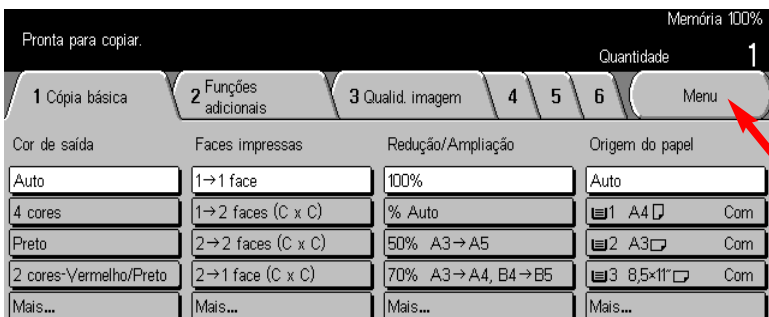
Memória 100%

Pronta para copiar.

Quantidade 1

1 Cópia básica

2 Funções adicionais

3 Qualid. imagem

4

5

6

Menu

Cor de saída

Auto

4 cores

Preto

2 cores-Vermelho/Preto

Mais...

Faces impressas

1→1 face

1→2 faces (C x C)

2→2 faces (C x C)

2→1 face (C x C)

Mais...

Redução/Ampliação

100%

% Auto

50% A3→A5

70% A3→A4, B4→B5

Mais...

Origem do papel

Auto

1 A4 Com

2 A3 Com

3 8,5×11" Com

Mais...